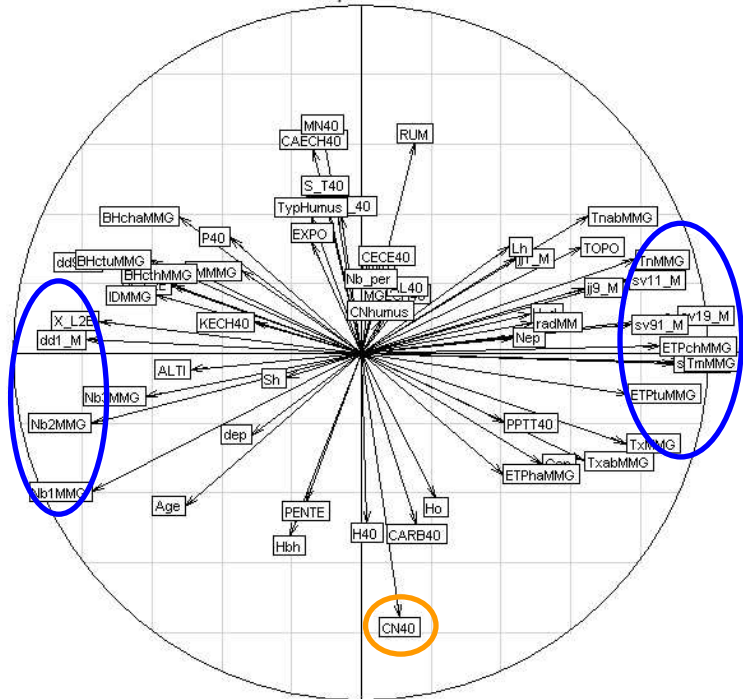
MN40
CAECH40
RUM
S_T40
TypHumus
_40
BHchaMMG
TnabMMG
EXPO
P40
CECE40
Lh
TOPO
dd
BHctuMMG
jj1_M
TnMMG
BHcthMMG
MMMG
Nb_per
L40
sv11_M
IDMMG
MG
jj9_M
CNhumus
KECH40
radMM
sv91_M
sv19_M
X_L2E
Nep
dd1_M
ETPchMMG
TmMMG
ALTI
Sh
Nb3MMG
ETPtuMMG
Nb2MMG
PPTT40
dep
TxMMG
TxabMMG
Con
ETPhaMMG
Nb1MMG
Age
Ho
PENTE
H40
CARB40
Hbh
CN40